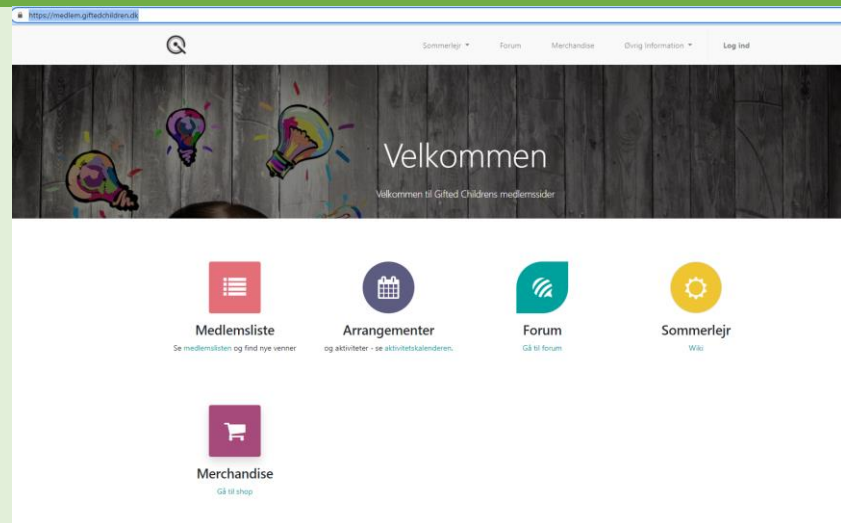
https://medlem.giftedchildren.dk

Sommerlejr ▾ Forum Merchandise Øvrig information ▾ Log ind

Velkommen

Velkommen til Gifted Childrens medlemssider

Medlemsliste
Se medlemslisten og find nye venner

Arrangementer
og aktiviteter - se aktivitetskalenderen.

Forum
Gå til forum

Sommerlejr
Wiki

Merchandise
Gå til shop